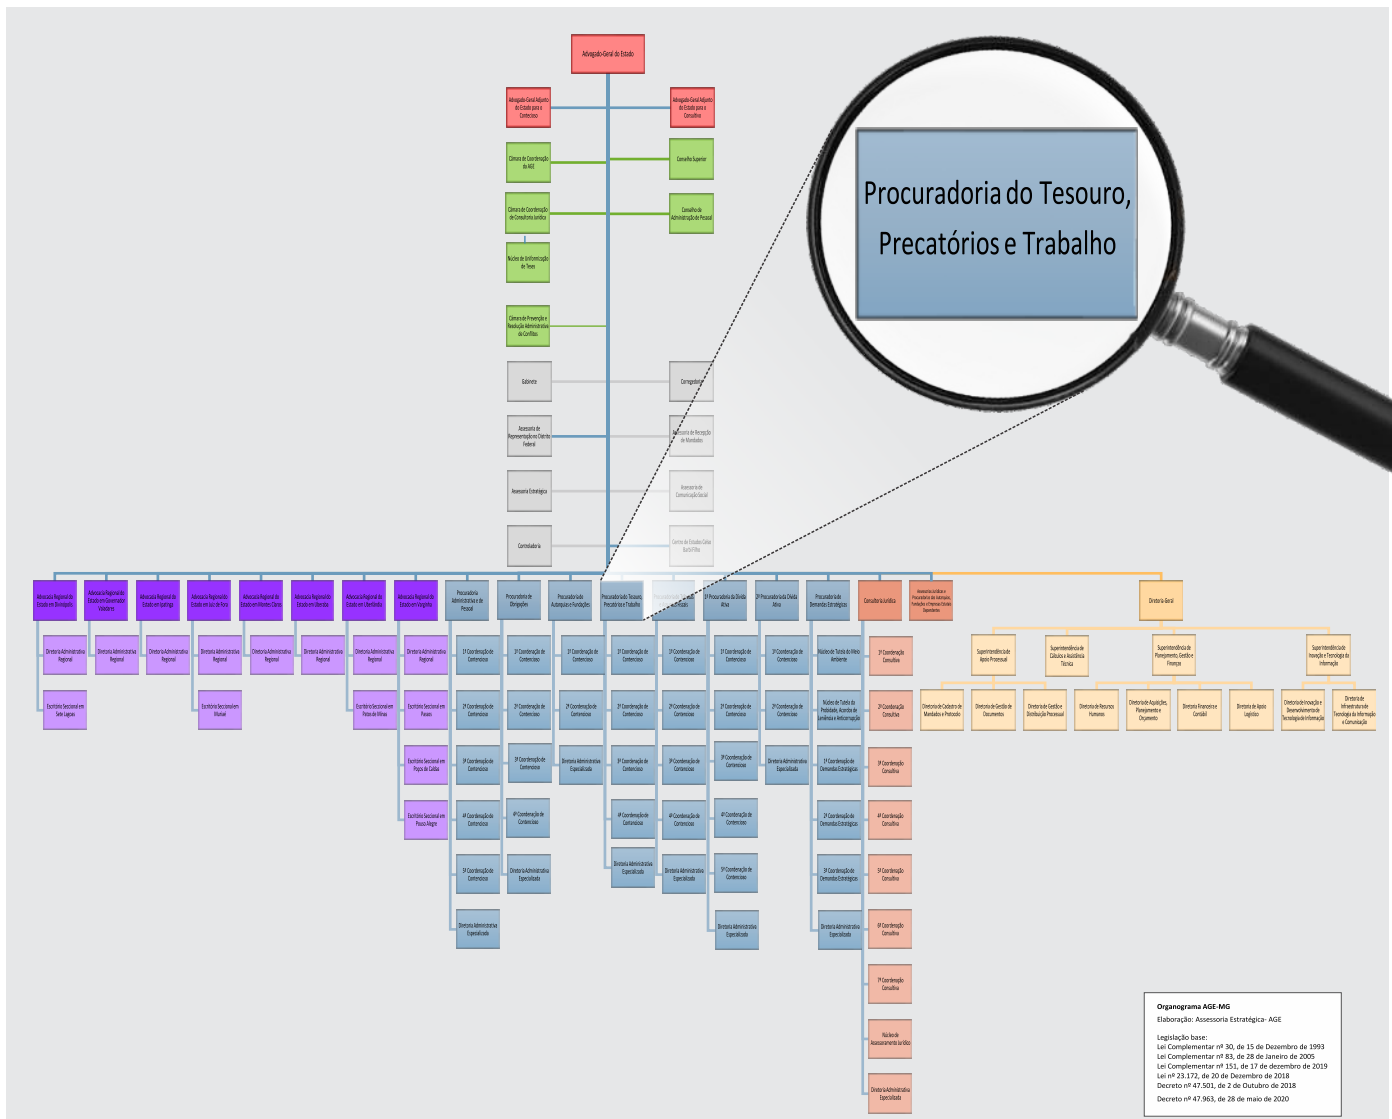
Advogado-Geral do Estado

Advogado-Geral Adjunto do Estado para o Contencioso

Advogado-Geral Adjunto do Estado para o Consultivo

Câmara de Coordenação da AGE

Conselho Superior

Câmara de Coordenação do Consultivo Jurídico

Conselho de Administração de Pessoal

Núcleo de Uniformização de Teses

Câmara de Prevenção e Resolução Administrativa de Conflitos

Gabinete

Corregedoria

Assessoria de Representação no Distrito Federal

Assessoria de Recepção de Mandados

Assessoria Estratégica

Assessoria de Comunicação Social

Controladoria

Centro de Estudos Celso Barbi Filho

Procuradoria do Tesouro, Precatórios e Trabalho

Advocacia Regional do Estado em Divinópolis

Advocacia Regional do Estado em Governador Valadares

Advocacia Regional do Estado em Ipatinga

Advocacia Regional do Estado em Juiz de Fora

Advocacia Regional do Estado em Montes Claros

Advocacia Regional do Estado em Uberaba

Advocacia Regional do Estado em Uberlândia

Advocacia Regional do Estado em Varginha

Procuradoria Administrativa e de Pessoal

Procuradoria de Obrigações

Procuradoria de Autarquias e Fundações

Procuradoria do Tesouro, Precatórios e Trabalho

Procuradoria Tributária

1ª Procuradoria da Dívida Ativa

2ª Procuradoria da Dívida Ativa

Procuradoria de Demandas Estratégicas

Consultoria Jurídica

Assessorias Jurídicas e Procuradorias das Autarquias, Fundações e Empresas Estatais Dependentes

Diretoria-Geral

Diretoria Administrativa Regional

Escritório Seccional em Sete Lagoas

Escritório Seccional em Muriaé

Escritório Seccional em Patos de Minas

Escritório Seccional em Passos

Escritório Seccional em Poços de Caldas

Escritório Seccional em Pouso Alegre

1ª Coordenação de Contencioso

2ª Coordenação de Contencioso

3ª Coordenação de Contencioso

4ª Coordenação de Contencioso

5ª Coordenação de Contencioso

Diretoria Administrativa Especializada

Núcleo de Tutela do Meio Ambiente

Núcleo de Tutela do Probidade, Acordos de Leniência e Anticorrupção

1ª Coordenação de Demandas Estratégicas

2ª Coordenação de Demandas Estratégicas

3ª Coordenação de Demandas Estratégicas

1ª Coordenação Consultiva

2ª Coordenação Consultiva

3ª Coordenação Consultiva

4ª Coordenação Consultiva

5ª Coordenação Consultiva

6ª Coordenação Consultiva

7ª Coordenação Consultiva

Núcleo de Assessoramento Jurídico

Superintendência de Apoio Processual

Superintendência de Cálculos e Assistência Técnica

Superintendência de Planejamento, Gestão e Finanças

Superintendência de Inovação e Tecnologia da Informação

Diretoria de Cadastro de Mandados e Protocolo

Diretoria de Gestão de Documentos

Diretoria de Gestão e Distribuição Processual

Diretoria de Recursos Humanos

Diretoria de Aquisições, Planejamento e Orçamento

Diretoria Financeira e Contábil

Diretoria de Apoio Logístico

Diretoria de Inovação e Desenvolvimento de Tecnologia da Informação

Diretoria de Infraestrutura de Tecnologia da Informação e Comunicação

Organograma AGE-MG
Elaboração: Assessoria Estratégica- AGE

Legislação base:
Lei Complementar nº 30, de 15 de Dezembro de 1993
Lei Complementar nº 83, de 28 de Janeiro de 2005
Lei Complementar nº 151, de 17 de dezembro de 2019
Lei nº 23.172, de 20 de Dezembro de 2018
Decreto nº 47.501, de 2 de Outubro de 2018
Decreto nº 47.963, de 28 de maio de 2020